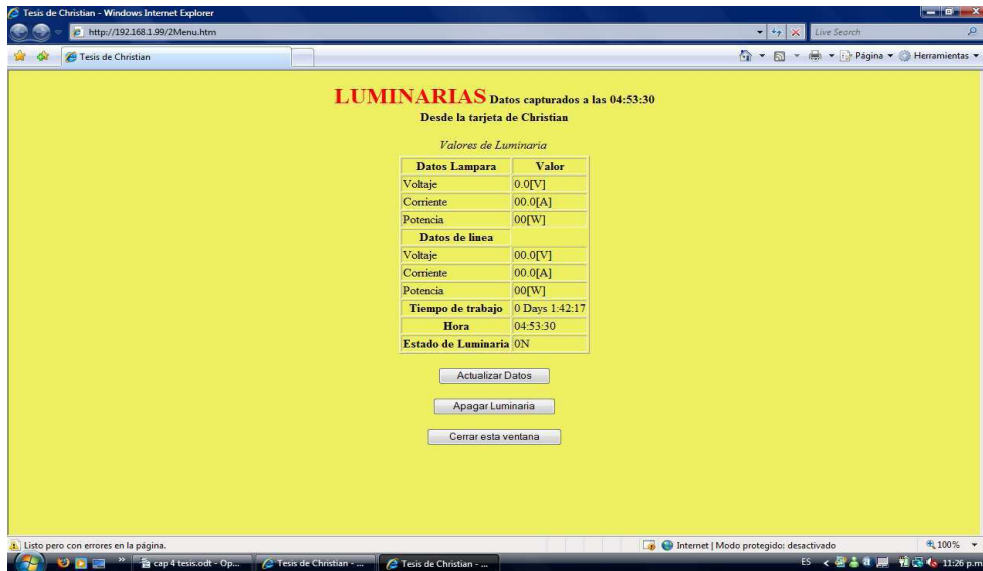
Tesis de Christian - Windows Internet Explorer

http://192.168.1.99/2Menu.htm

Live Search

Tesis de Christian

Página ▾ Herramientas ▾

LUMINARIAS Datos capturados a las 04:53:30

Desde la tarjeta de Christian

Valores de Luminaria

| Datos Lampara | Valor |
|---|---|
| Voltaje | 0.0[V] |
| Corriente | 00.0[A] |
| Potencia | 00[W] |
| Datos de linea | |
| Voltaje | 00.0[V] |
| Corriente | 00.0[A] |
| Potencia | 00[W] |
| Tiempo de trabajo | 0 Days 1:42:17 |
| Hora | 04:53:30 |
| Estado de Luminaria | 0N |

Actualizar Datos

Apagar Luminaria

Cerrar esta ventana

Listo pero con errores en la página.

Internet | Modo protegido: desactivado

100%

cap 4 tesis.odt - Op...

Tesis de Christian - ...

Tesis de Christian - ...

ES

11:26 p.m.